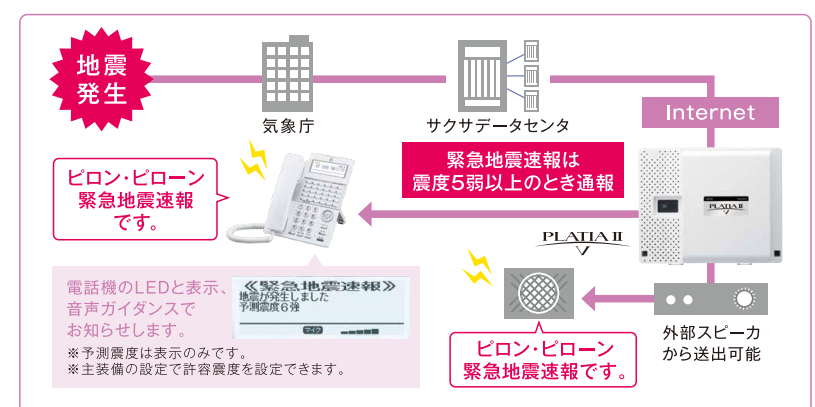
地震発生

気象庁

サクサデータセンタ

Internet

緊急地震速報は震度5弱以上のとき通報

ピロン・ピローン
緊急地震速報です。

PLATIA II

電話機のLEDと表示、音声ガイダンスでお知らせします。

《緊急地震速報》
地震が発生しました
予測震度6強
マイク

※予測震度は表示のみです。
※主装備の設定で許容震度を設定できます。

外部スピーカから送出可能

ピロン・ピローン
緊急地震速報です。